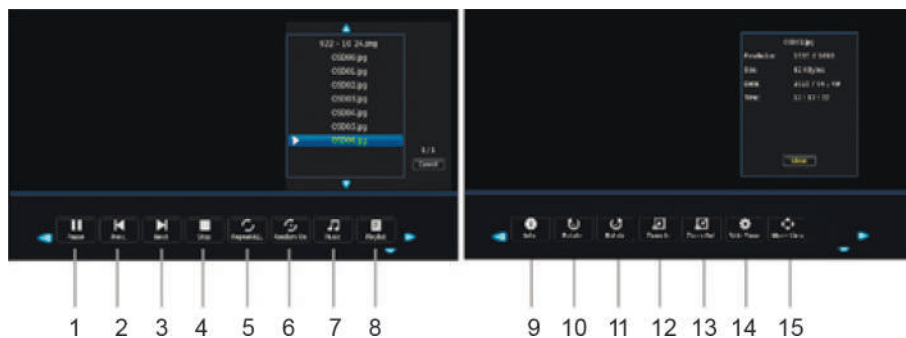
922 - 10 24.png
DSD00.jpg
DSD01.jpg
DSD02.jpg
DSD03.jpg
DSD04.jpg
DSD05.jpg
DSD06.jpg
1/1
Cancel

Pause Prev. Next Stop Repeat Random On Music Playlist

1 2 3 4 5 6 7 8

DSD06.jpg
Resolution: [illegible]
Size: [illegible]
Date: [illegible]
Time: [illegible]
Close

Info Rotate Rotate Zoom In Zoom Out Slide Show Move View

9 10 11 12 13 14 15